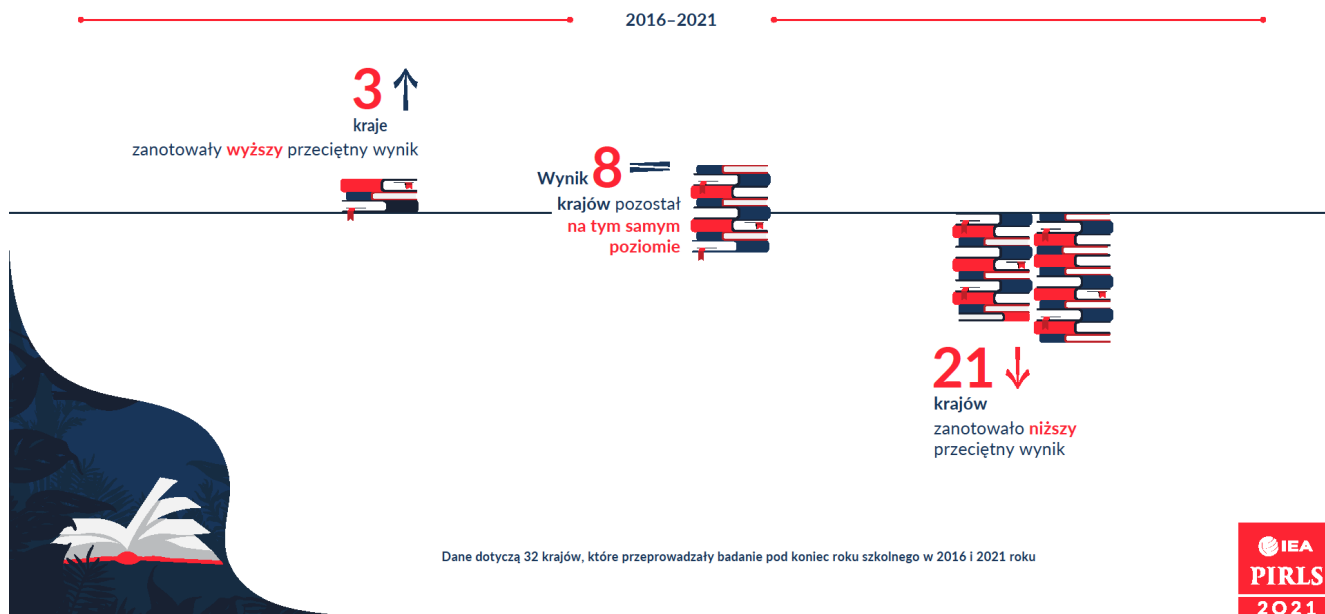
2016–2021

3
kraje
zanotowały wyższy przeciętny wynik

Wynik 8
krajów pozostał
na tym samym
poziomie

21
krajów
zanotowało niższy
przeciętny wynik

Dane dotyczą 32 krajów, które przeprowadzały badanie pod koniec roku szkolnego w 2016 i 2021 roku

IEA
PIRLS
2021